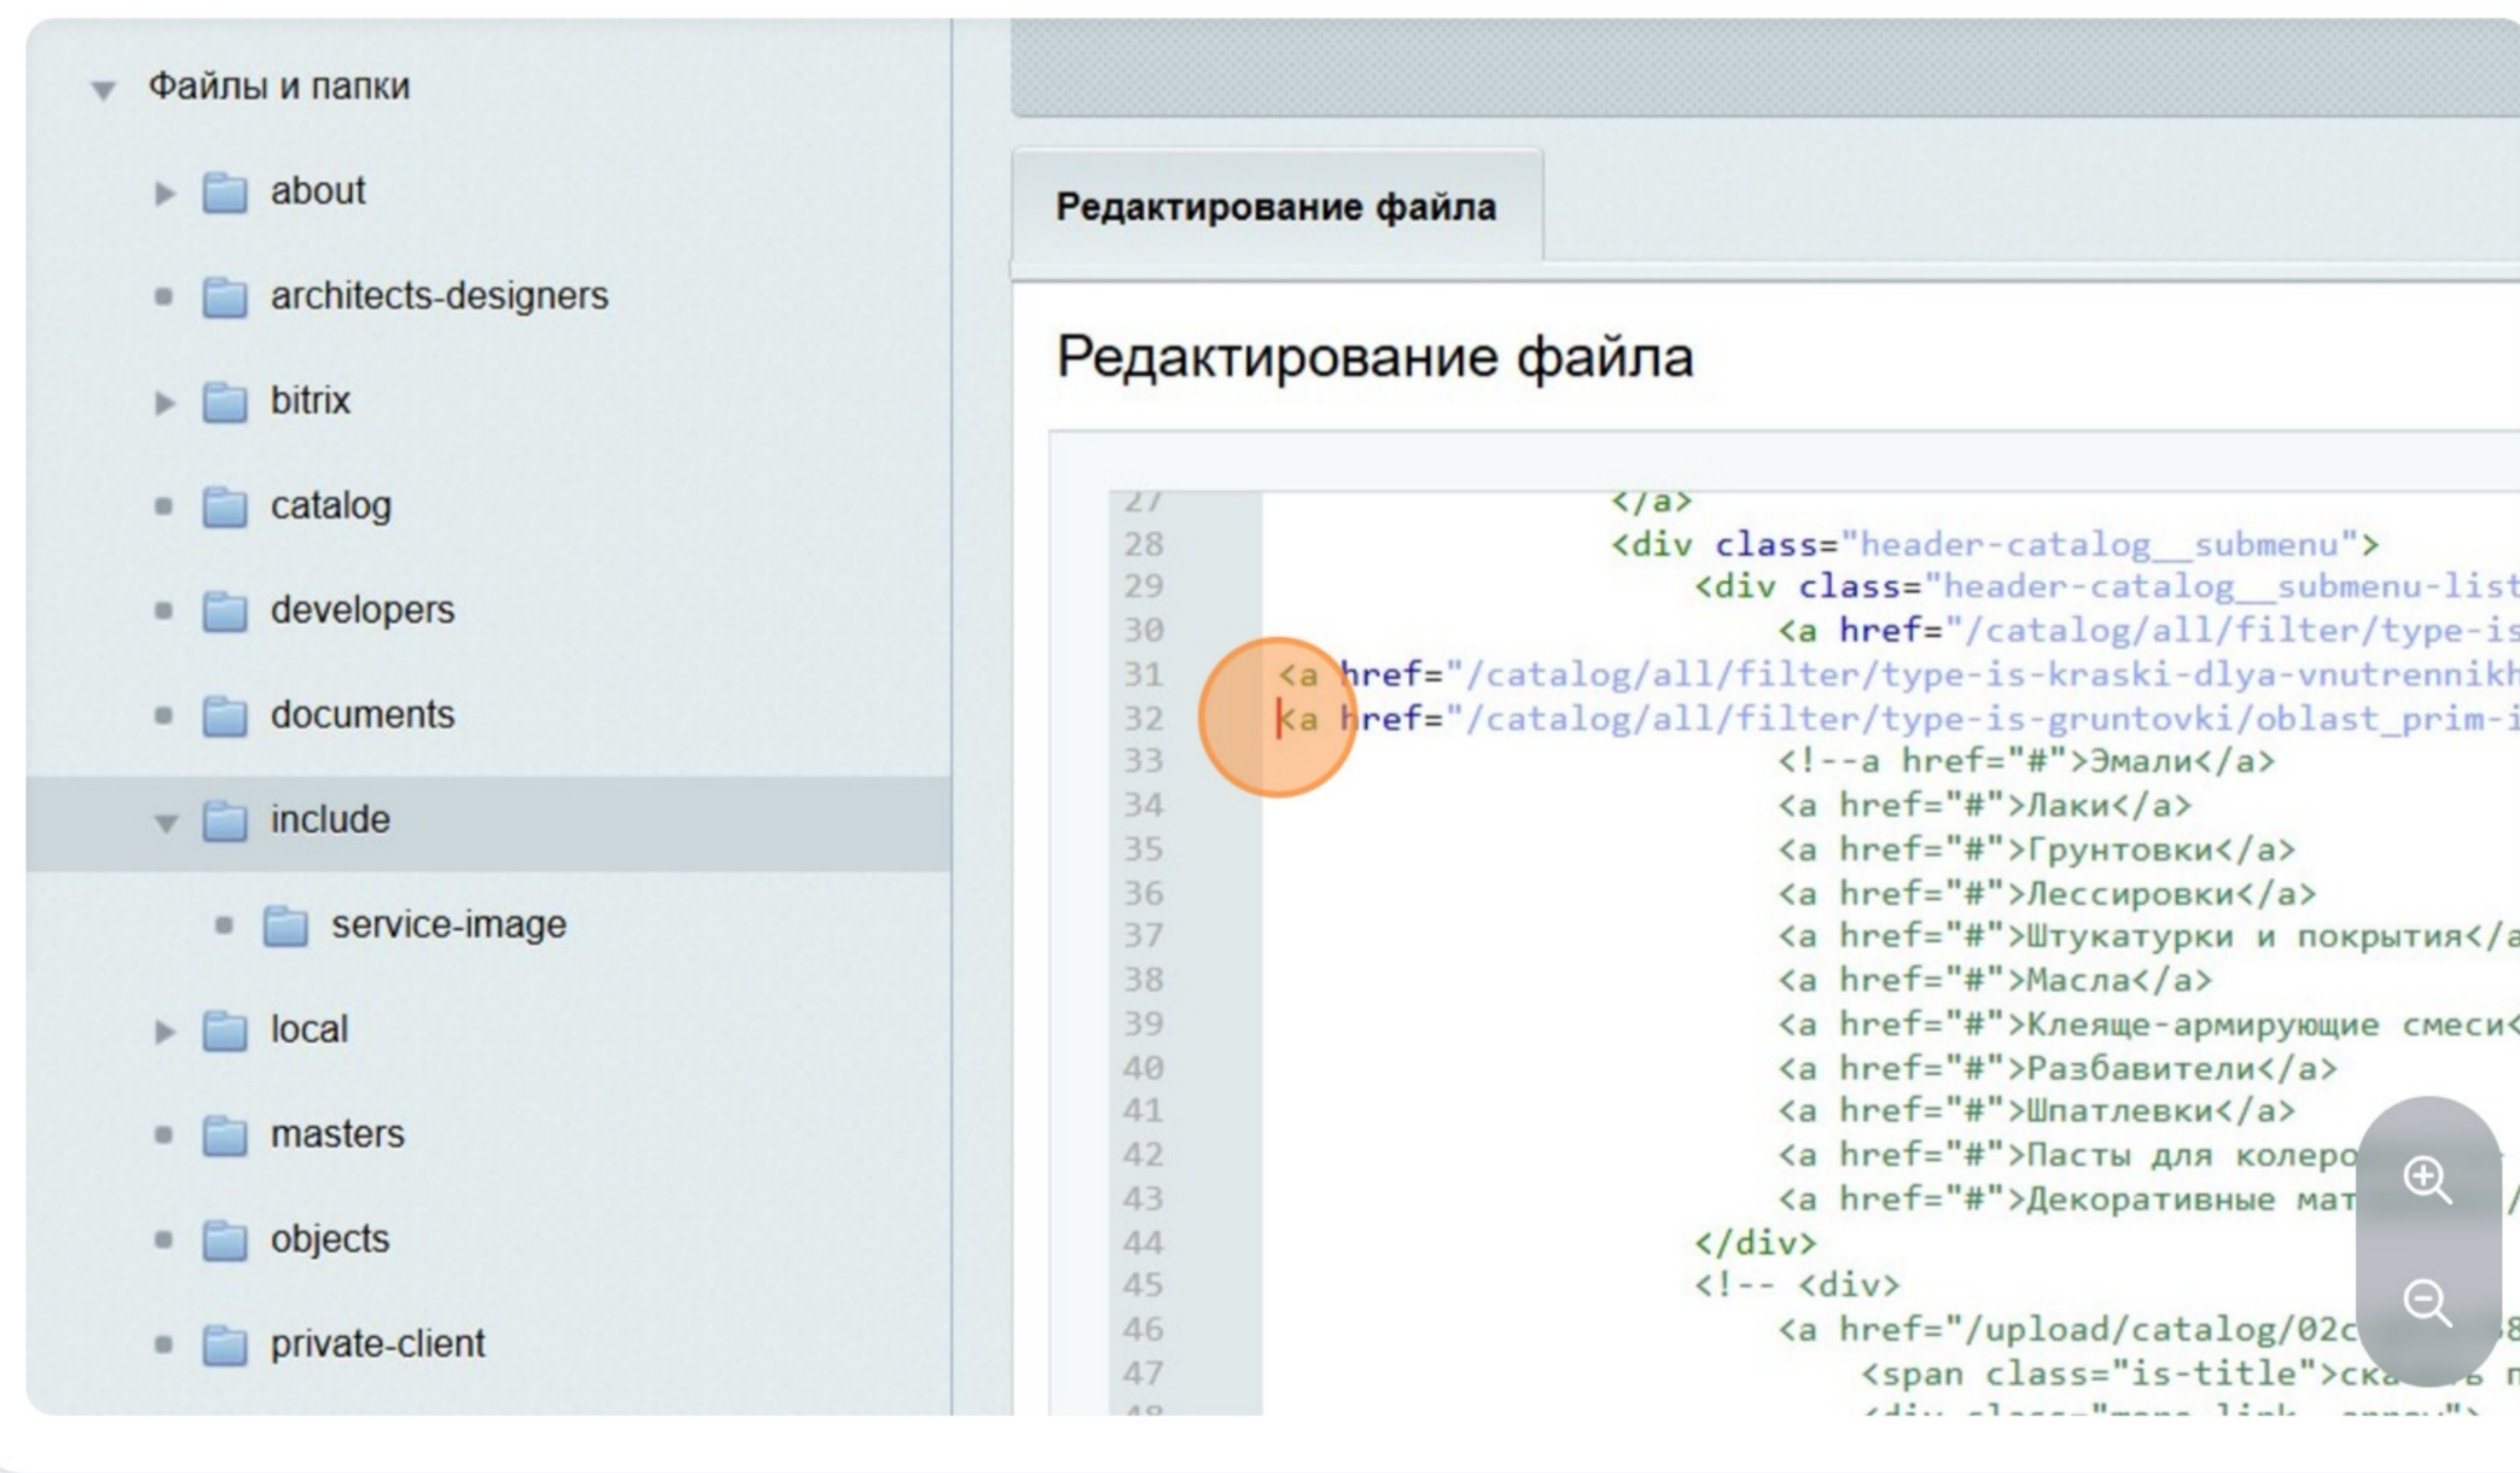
Файлы и папки

about

architects-designers

bitrix

catalog

developers

documents

include

service-image

local

masters

objects

private-client

Редактирование файла

Редактирование файла

27 </a>
28 <div class="header-catalog__submenu">
29 <div class="header-catalog__submenu-list
30 <a href="/catalog/all/filter/type-is
31 <a href="/catalog/all/filter/type-is-kraski-dlya-vnutrennikh
32 <a href="/catalog/all/filter/type-is-gruntovki/oblast_prim-i
33 <!--a href="#">Эмали</a>
34 <a href="#">Лаки</a>
35 <a href="#">Грунтовки</a>
36 <a href="#">Лессировки</a>
37 <a href="#">Штукатурки и покрытия</a
38 <a href="#">Масла</a>
39 <a href="#">Клеяще-армирующие смеси<
40 <a href="#">Разбавители</a>
41 <a href="#">Шпатлевки</a>
42 <a href="#">Пасты для колеро
43 <a href="#">Декоративные мат
44 </div>
45 <!-- <div>
46 <a href="/upload/catalog/02c
47 <span class="is-title">ска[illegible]
48 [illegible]